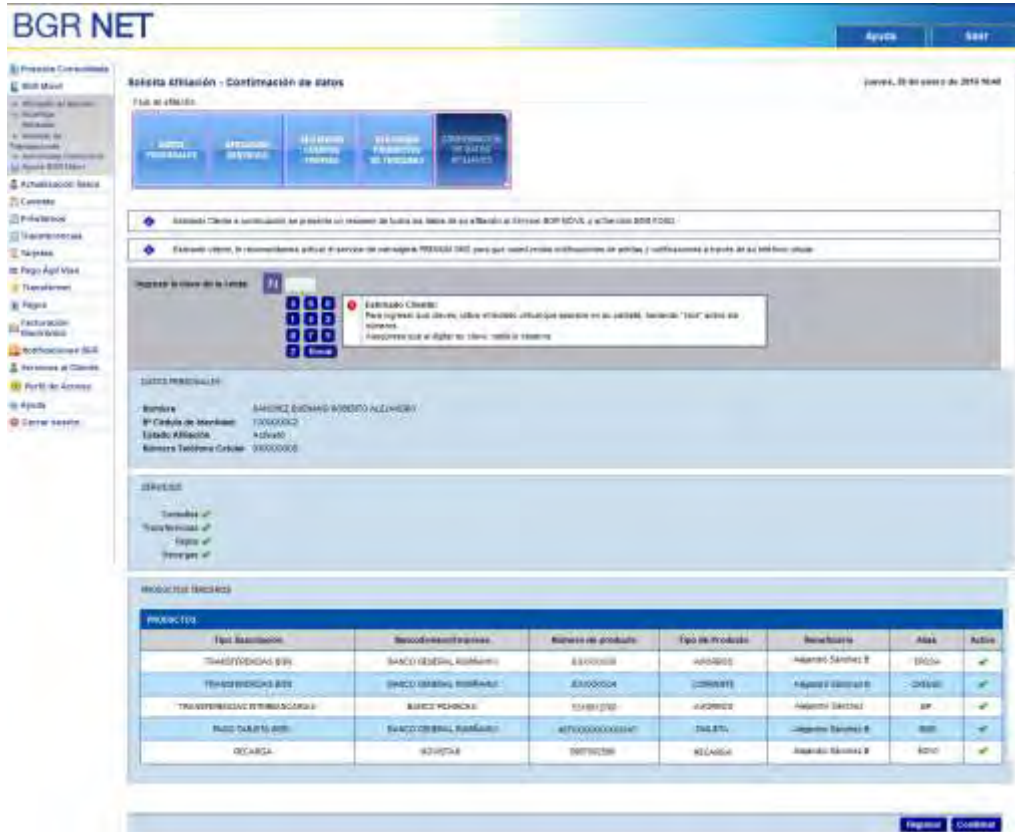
BGR NET

Ayuda

Salir

Posición Consolidada
BGR Móvil
Afiliación al Servicio
Modificar Afiliación
Activar de Transacciones
Activaciones Comerciales
Ayuda BGR Móvil
Actualización Datos
Consultas
Préstamos
Transferencias
Tarjetas
Pago Ágil Visa
Transferencias
Pagos
Facturación Electrónica
Notificaciones BGR
Servicio al Cliente
Perfil de Acceso
Ayuda
Cerrar sesión

Solicita Afiliación - Confirmación de datos

Jueves, 20 de enero de 2015 16:40

Flujo de afiliación

DATOS PERSONALES | APROBACIÓN SERVICIOS | SELECCIONE CUENTAS PROPIAS | SELECCIONE PRODUCTOS DE TERCEROS | CONFIRMACIÓN DE DATOS AFILIADOS

Estimado Cliente a continuación se presenta un resumen de todos los datos de su afiliación al Servicio BGR MÓVIL y activación BGR POSS.

Estimado cliente, le recomendamos activar el servicio de mensajería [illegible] para que usted reciba notificaciones de alertas y notificaciones a través de su teléfono celular.

Ingresar la clave de la tarjeta

Borrar

Estimado Cliente:
Para ingresar sus claves, utilice el teclado virtual que aparece en su pantalla, haciendo "click" sobre los números.
Asegúrese que al digitar su clave nadie lo observe.

DATOS PERSONALES

Nombre: SANCHEZ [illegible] ROBERTO ALEJANDRO
N° Cédula de Identidad: 1700000002
Estado Afiliación: Activado
Número Teléfono Celular: 0000000000

SERVICIOS

Consultas ✓
Transferencias ✓
Pagos ✓
Recargas ✓

PRODUCTOS TERCEROS

PRODUCTOS

| Tipo Asociacion | Banco/Institucion/Empresa | Número de producto | Tipo de Producto | Beneficiario | Alias | Activo |
|---|---|---|---|---|---|---|
| TRANSFERENCIAS BGR | BANCO GENERAL RUMIÑAHUI | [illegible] | AHORROS | Alejandro Sánchez B | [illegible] | ✓ |
| TRANSFERENCIAS BGR | BANCO GENERAL RUMIÑAHUI | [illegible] | CORRIENTE | Alejandro Sánchez B | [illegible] | ✓ |
| TRANSFERENCIAS INTERBANCARIAS | BANCO PICHINCHA | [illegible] | AHORROS | Alejandro Sánchez | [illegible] | ✓ |
| PAGO TARJETA BGR | BANCO GENERAL RUMIÑAHUI | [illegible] | TARJETA | Alejandro Sánchez B | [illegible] | ✓ |
| RECARGA | MOVISTAR | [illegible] | RECARGA | Alejandro Sánchez B | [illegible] | ✓ |

Regresar | Confirmar